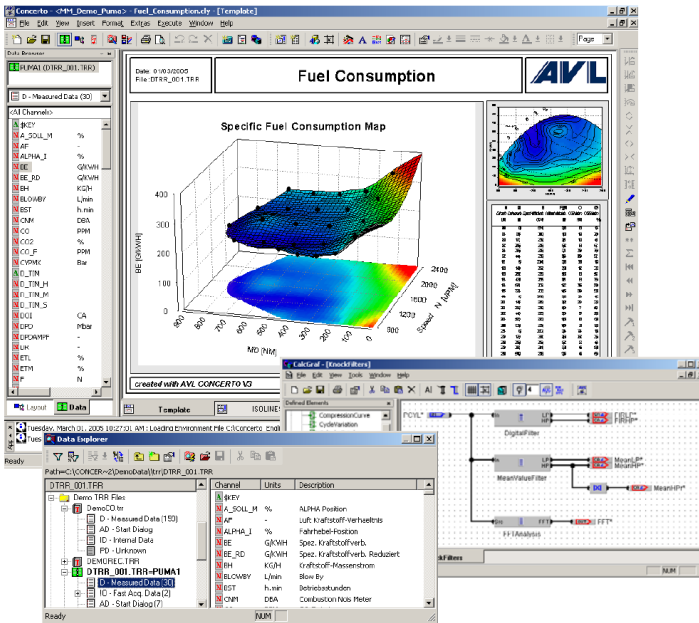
Concerto - <MM_Demo_Puma> - Fuel_Consumption.cly - [Template]

File Edit View Insert Format Extras Execute Window Help

Page

Data Browser

PUMA1 (DTRR_001.TRR)

D - Measured Data (30)

<All Channels>

| | |
|---|---|
| $KEY | |
| A_SOLL_M | % |
| AF | - |
| ALPHA_I | % |
| BE | G/KWH |
| BE_RD | G/KWH |
| BH | KG/H |
| BLOWBY | L/min |
| BST | h.min |
| CNM | DBA |
| CO | PPM |
| CO2 | % |
| CO_F | PPM |
| CVPMK | Bar |
| D_TIN | |
| D_TIN_H | |
| D_TIN_M | |
| D_TIN_S | |
| DOI | CA |
| DPO | Mbar |
| DPOWMPF | - |
| EIK | - |
| ETL | % |
| ETM | % |
| F | N |

Layout Data

Date: 01/03/2005
File: DTRR_001.TRR

Fuel Consumption

AVL

Specific Fuel Consumption Map

BE [G/KWH]

400
300
200
100

900 800 700 600 500 400 300 200 100 0

MD [NM]

Speed_N [RPM]

1200 1600 2000 2400

created with AVL CONCERTO V3

Template ISOLINE

Tuesday, March 01, 2005 18:27:03: AM: Loading Environment File C:\Concerto_Endl

Tues

Ready

CalcGraf - [KnockFilters]

File Edit View Tools Window Help

Defined Elements

CompressionCurve
CycleVariation

PCYL*

DigitalFilter

LP HP

PCYLF*
PHHP*

MeanValueFilter

LP HP

MeanLP*
MeanHP*

MeanHP1*

FFTAnalysis

FFT

FFT*

KnockFilters

NUM

Data Explorer

Path=C:\CONCER~2\DemoData\\trr\DTRR_001.TRR

DTRR_001.TRR

Demo TRR Files
DemoCO.trr
D - Measured Data (150)
AD - Start Dialog
ID - Internal Data
PD - Unknown
DEMOREC.TRR
DTRR_001.TRR-PUMA1
D - Measured Data (30)
ID - Fast Acq. Data (2)
AD - Start Dialog (7)

| Channel | Units | Description |
|---|---|---|
| $KEY | | |
| A_SOLL_M | % | ALPHA Position |
| AF | - | Luft Kraftstoff-Verhaeltnis |
| ALPHA_I | % | Fahrhebel-Position |
| BE | G/KWH | Spez. Kraftstoffverb. |
| BE_RD | G/KWH | Spez. Kraftstoffverb. Reduziert |
| BH | KG/H | Kraftstoff-Massenstrom |
| BLOWBY | L/min | Blow By |
| BST | h.min | Betriebsstunden |
| CNM | DBA | Combustion Nois Meter |

Ready NUM